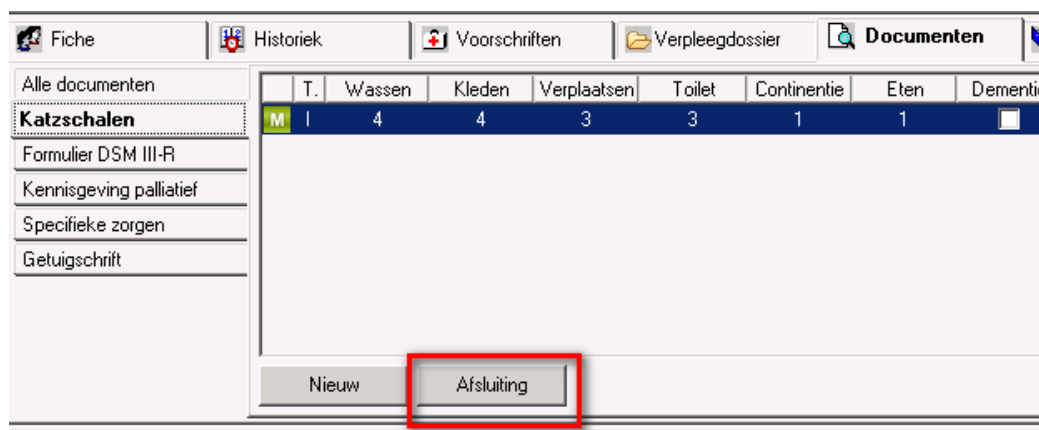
Fiche | Historiek | Voorschriften | Verpleegdossier | Documenten

Alle documenten
Katzschalen
Formulier DSM III-R
Kennisgeving palliatief
Specifieke zorgen
Getuigschrift

| | T. | Wassen | Kleden | Verplaatsen | Toilet | Continentie | Eten | Dementi |
|---|---|---|---|---|---|---|---|---|
| M | I | 4 | 4 | 3 | 3 | 1 | 1 | |

Nieuw
Afsluiting